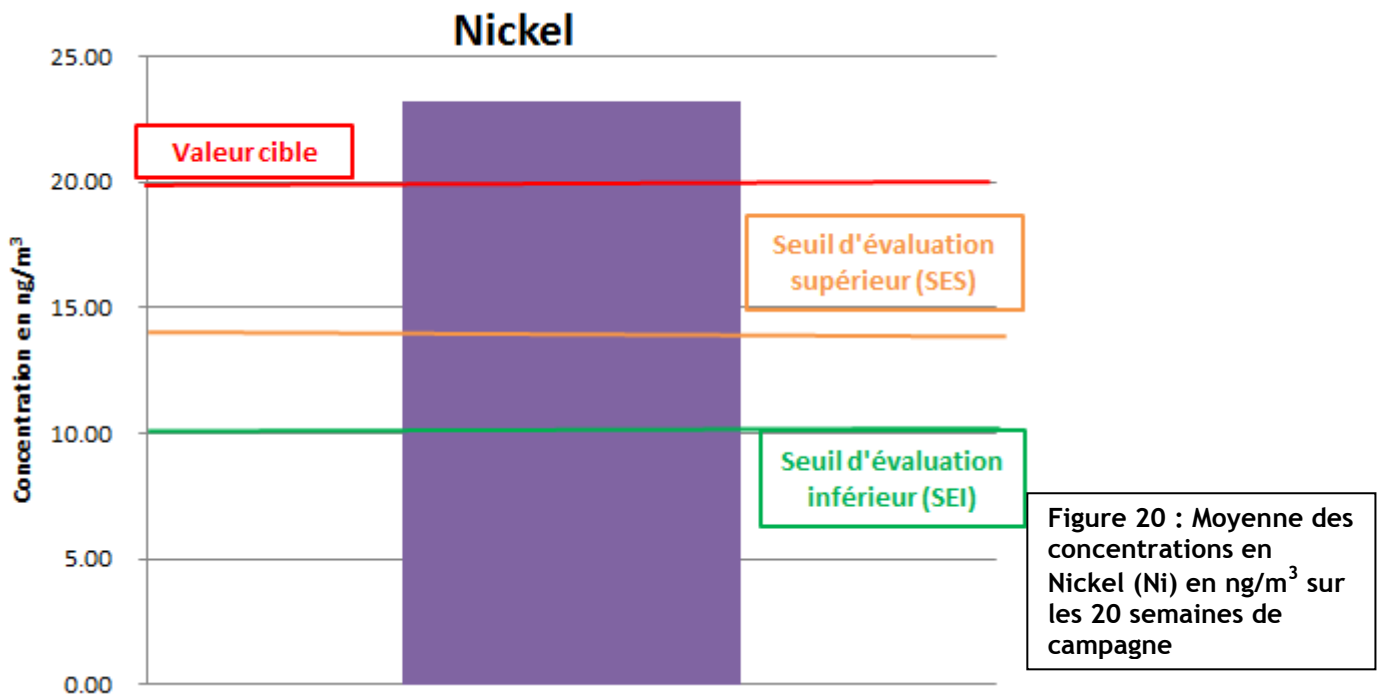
Nickel

25.00
20.00
15.00
10.00
5.00
0.00

Concentration en ng/m$^3$

Valeur cible

Seuil d'évaluation supérieur (SES)

Seuil d'évaluation inférieur (SEI)

Figure 20 : Moyenne des concentrations en Nickel (Ni) en ng/m$^3$ sur les 20 semaines de campagne